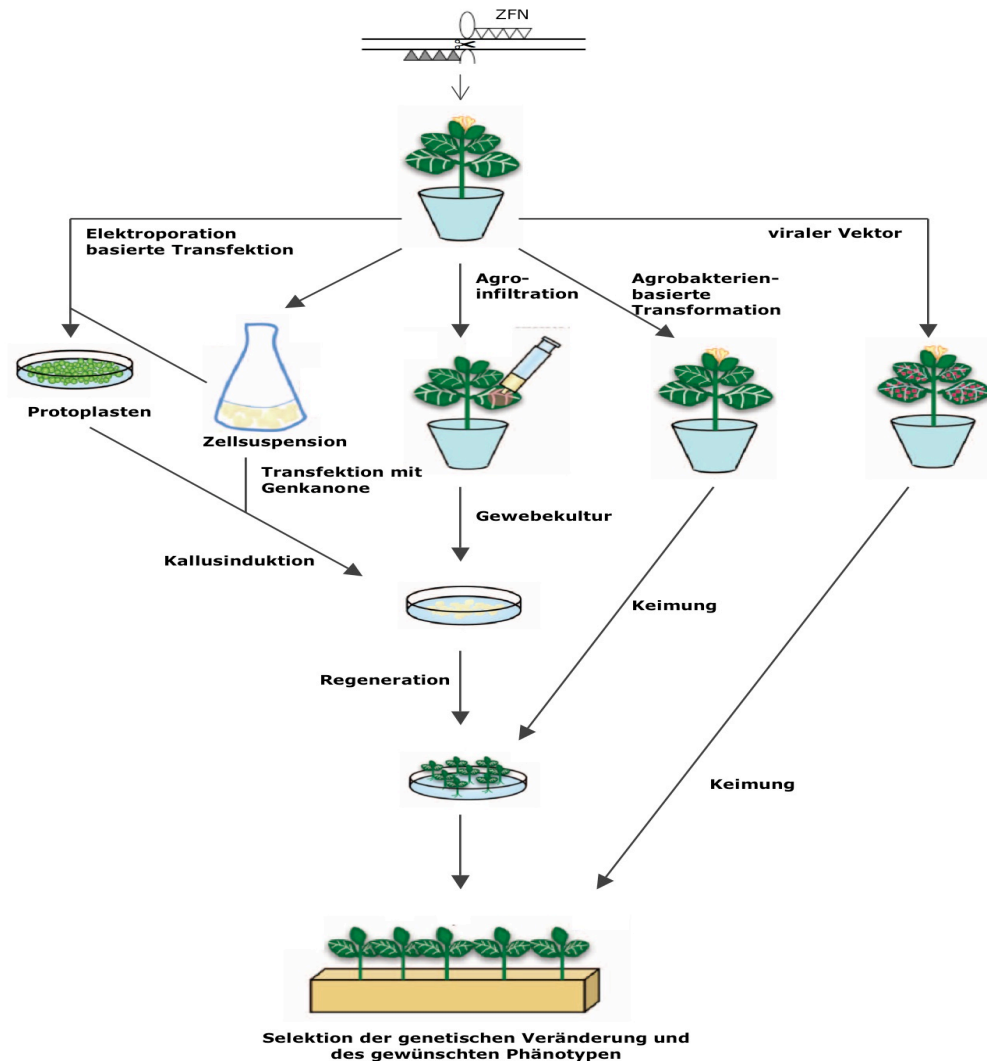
ZFN

Elektroporation basierte Transfektion

viraler Vektor

Agro-infiltration

Agrobakterien-basierte Transformation

Protoplasten

Zellsuspension

Transfektion mit Genkanone

Gewebekultur

Kallusinduktion

Keimung

Regeneration

Keimung

Selektion der genetischen Veränderung und des gewünschten Phänotypen